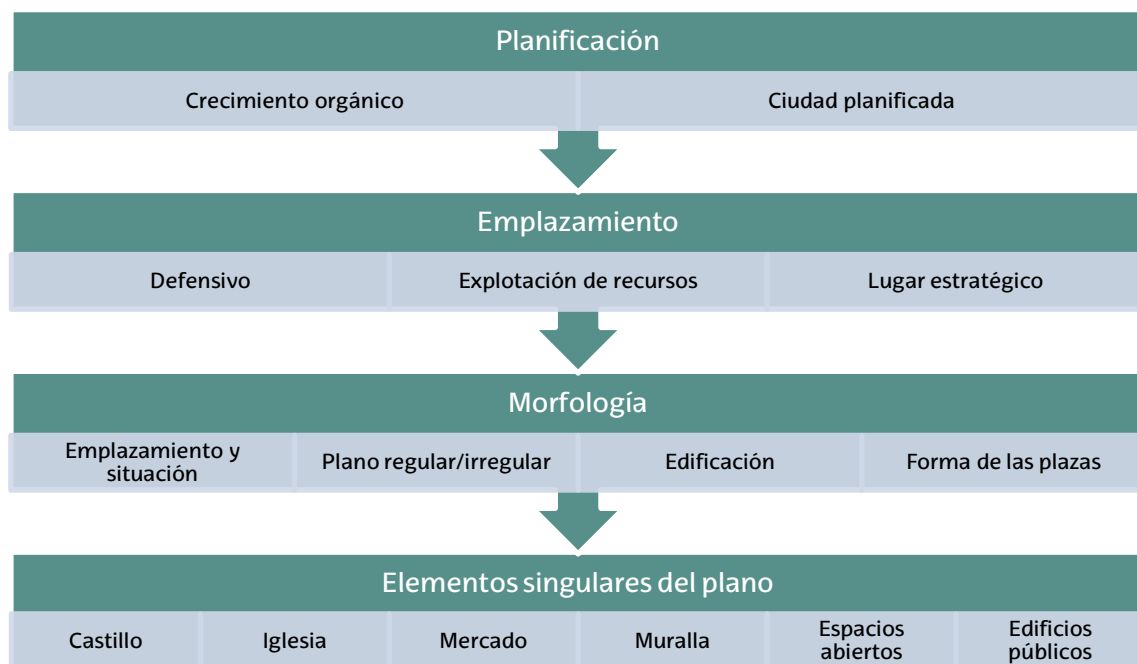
Planificación

Crecimiento orgánico

Ciudad planificada

Emplazamiento

Defensivo

Explotación de recursos

Lugar estratégico

Morfología

Emplazamiento y situación

Plano regular/irregular

Edificación

Forma de las plazas

Elementos singulares del plano

Castillo

Iglesia

Mercado

Muralla

Espacios abiertos

Edificios públicos